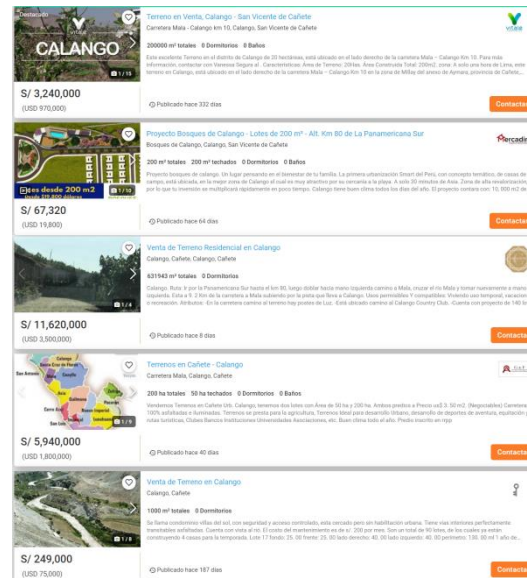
Destacado

CALANGO

1 / 15

S/ 3,240,000
(USD 970,000)

Terreno en Venta, Calango - San Vicente de Cañete
Carretera Mala - Calango km 10, Calango, San Vicente de Cañete

200000 m² totales 0 Dormitorios 0 Baños

Esta excelente Terreno en el distrito de Calango de 20 hectáreas, está ubicado en el lado derecho de la carretera Mala – Calango Km 10. Para más información, contactar con Vanessa Segura al... Características: Área de Terreno: 20Has. Área Construida Total: 200m2. zona: A solo una hora de Lima, este terreno en Calango, está ubicado en el lado derecho de la carretera Mala – Calango Km 10 en la zona de MiBay del anexo de Aymaré, provincia de Cañete...

Publicado hace 332 días

Contactar

desde 200 m2

1 / 10

S/ 67,320
(USD 19,800)

Proyecto Bosques de Calango - Lotes de 200 m² - Alt. Km 80 de La Panamericana Sur
Bosques de Calango, Calango, San Vicente de Cañete

200 m² totales 200 m² techados 0 Dormitorios 0 Baños

Proyecto bosques de calango. Un lugar pensando en el bienestar de tu familia. La primera urbanización Smart del Perú, con concepto temático, de casas de campo, está ubicada, en la mejor zona de Calango el cual es muy atractivo por su cercanía a la playa. A solo 30 minutos de Asia. Zona de alta revalorización por lo que tu inversión se multiplicará rapidamente en poco tiempo. Calango tiene buen clima todos los días del año. El proyecto contara con: 10, 900 m2 de...

Publicado hace 64 días

Contactar

Mercadi

1 / 4

S/ 11,620,000
(USD 3,500,000)

Venta de Terreno Residencial en Calango
Calango, Cañete, Calango, Cañete

631943 m² totales 0 Dormitorios

Calango. Ruta: Ir por la Panamericana Sur hasta el km 80, luego doblar hacia mano izquierda camino a Mala, cruzar el río Mala y tomar nuevamente a mano izquierda. Este a 9. 2 Km de la carretera a Mala subiendo por la pista que lleva a Calango. Usos permisibles Y compatibles: Vivienda uso temporal, vacacional o recreación. Atributos: En la carretera camino al terreno hay postes de Luz. Está ubicado camino al Calango Country Club. -Cuenta con proyecto de 140 lo...

Publicado hace 8 días

Contactar

Calango

San Antonio

1 / 9

S/ 5,940,000
(USD 1,800,000)

Terrenos en Cañete - Calango
Carretera Mala, Calango, Cañete

200 ha totales 50 ha techados 0 Dormitorios 0 Baños

Vendemos Terrenos en Cañete Urb. Calango, tenemos dos lotes con Área de 50 ha y 200 ha. Ambos predios a Precio us$ 3. 50 m2. (Negociables) Carretera 100% asfaltadas e iluminadas. Terrenos se presta para la agricultura, Terreno Ideal para desarrollo Urbano, desarrollo de deportes de aventura, equitación y rutas turísticas, Clubes Barrios Instituciones Universidades Asociaciones, etc. Buen clima todo el año. Predio inscrito en rrpp

Publicado hace 40 días

Contactar

1 / 8

S/ 249,000
(USD 75,000)

Venta de Terreno en Calango
Calango, Cañete

1000 m² totales 0 Dormitorios

Se llama condominio villas del sol, con seguridad y acceso controlado, está cercado pero sin habilitación urbana. Tiene vías interiores perfectamente transitables asfaltadas. Cuenta con vista al río. El costo del mantenimiento es de s/. 200 por mes. Son un total de 90 lotes, de los cuales ya están construyendo 4 casas para la temporada. Lote 17 fondo: 25. 00 frente: 25. 00 lado derecho: 40. 00 lado izquierdo: 40. 00 perímetro: 130. 00 m2 1 año de...

Publicado hace 187 días

Contactar